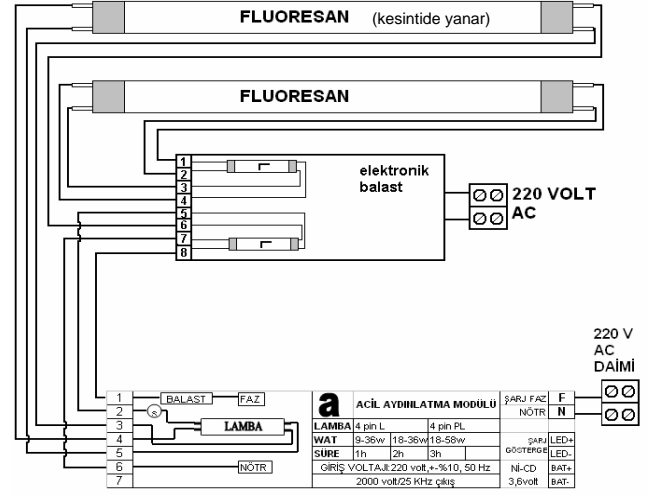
FLUORESAN (kesintide yanar)

FLUORESAN

1
2
3
4
5
6
7
8

elektronik balast

220 VOLT AC

220 V AC DAİMİ

1 BALAST FAZ
2
3 LAMBA
4
5
6 NÖTR
7

a

ACİL AYDINLATMA MODÜLÜ

| LAMBA | 4 pin L | | 4 pin PL |
|---|---|---|---|
| WAT | 9-36w | 18-36w | 18-58w |
| SÜRE | 1h | 2h | 3h |

GİRİŞ VOLTAJI:220 volt,+-%10, 50 Hz
2000 volt/25 KHz çıkış

ŞARJ FAZ F
NÖTR N

ŞARJ GÖSTERGE LED+ LED-
Ni-CD 3,6volt BAT+ BAT-